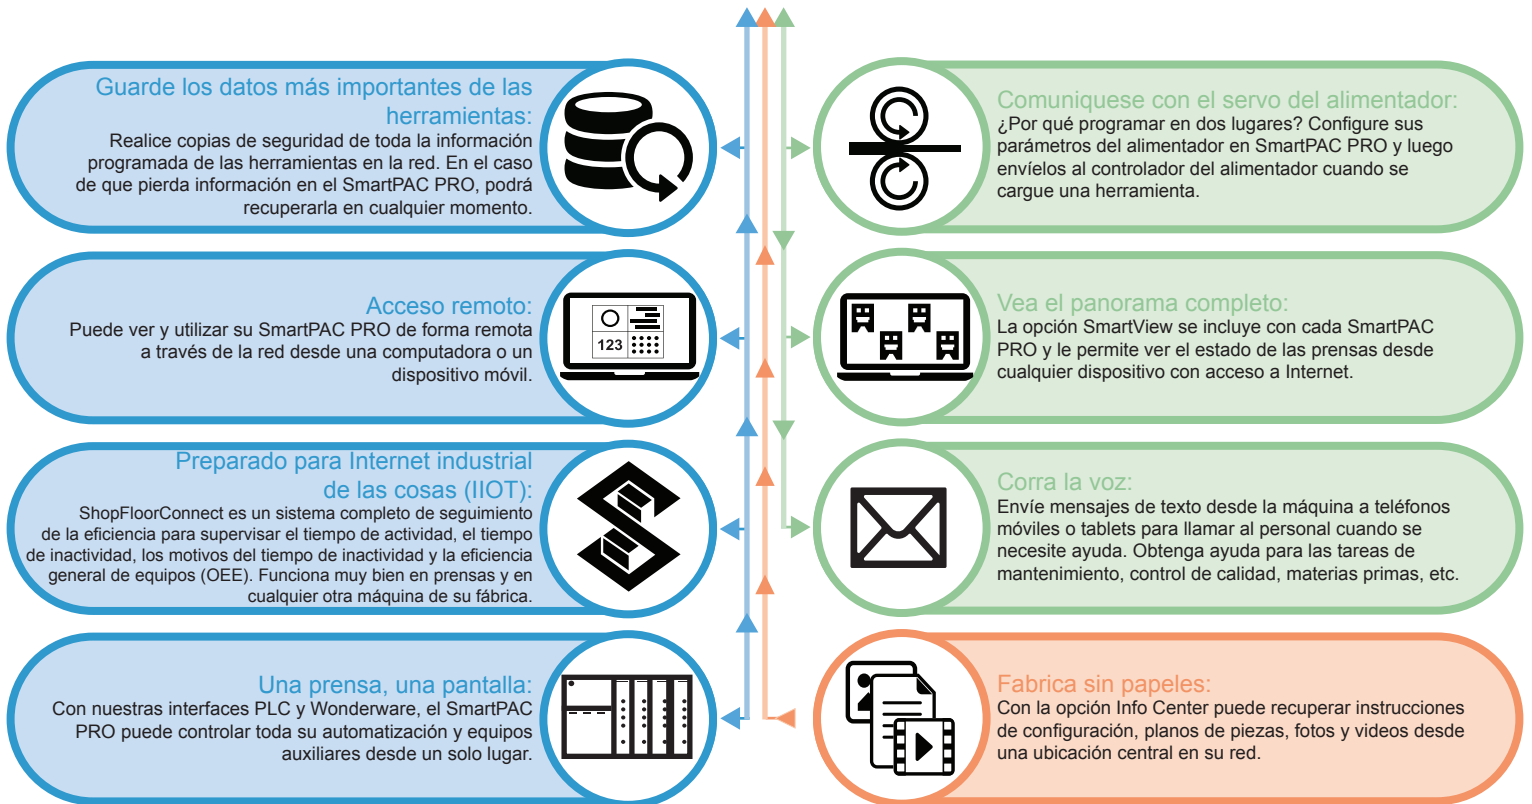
Guarde los datos más importantes de las herramientas:
Realice copias de seguridad de toda la información programada de las herramientas en la red. En el caso de que pierda información en el SmartPAC PRO, podrá recuperarla en cualquier momento.

Comuniquese con el servo del alimentador:
¿Por qué programar en dos lugares? Configure sus parámetros del alimentador en SmartPAC PRO y luego envíelos al controlador del alimentador cuando se cargue una herramienta.

Acceso remoto:
Puede ver y utilizar su SmartPAC PRO de forma remota a través de la red desde una computadora o un dispositivo móvil.

123

Vea el panorama completo:
La opción SmartView se incluye con cada SmartPAC PRO y le permite ver el estado de las prensas desde cualquier dispositivo con acceso a Internet.

Preparado para Internet industrial de las cosas (IIOT):
ShopFloorConnect es un sistema completo de seguimiento de la eficiencia para supervisar el tiempo de actividad, el tiempo de inactividad, los motivos del tiempo de inactividad y la eficiencia general de equipos (OEE). Funciona muy bien en prensas y en cualquier otra máquina de su fábrica.

Corra la voz:
Envíe mensajes de texto desde la máquina a teléfonos móviles o tablets para llamar al personal cuando se necesite ayuda. Obtenga ayuda para las tareas de mantenimiento, control de calidad, materias primas, etc.

Una prensa, una pantalla:
Con nuestras interfaces PLC y Wonderware, el SmartPAC PRO puede controlar toda su automatización y equipos auxiliares desde un solo lugar.

Fabrica sin papeles:
Con la opción Info Center puede recuperar instrucciones de configuración, planos de piezas, fotos y videos desde una ubicación central en su red.